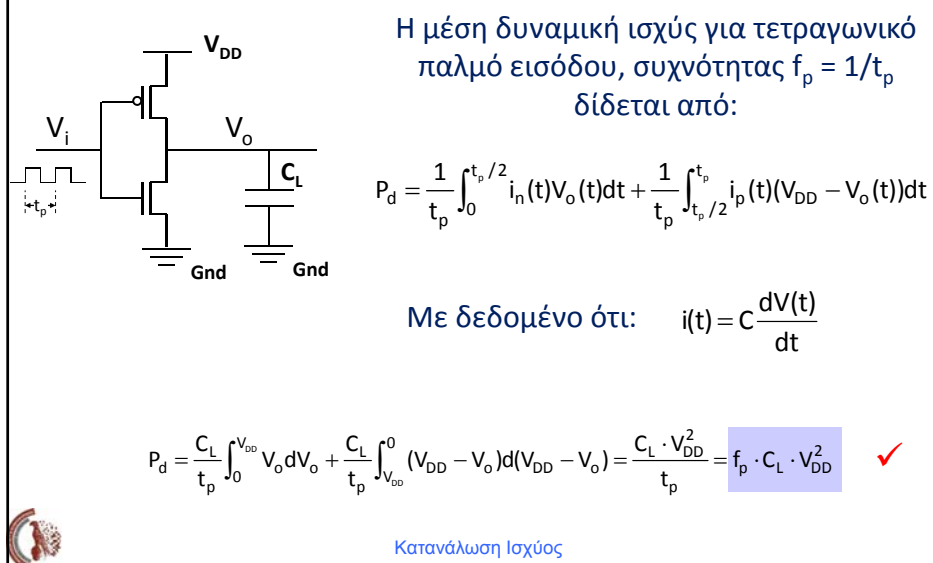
$V_{DD}$

$V_i$

$V_o$

$C_L$

$t_p$

Gnd

Gnd

Η μέση δυναμική ισχύς για τετραγωνικό παλμό εισόδου, συχνότητας $f_p = 1/t_p$ δίδεται από:

$P_d = \frac{1}{t_p}\int_0^{t_p/2} i_n(t)V_o(t)dt + \frac{1}{t_p}\int_{t_p/2}^{t_p} i_p(t)(V_{DD} - V_o(t))dt$

Με δεδομένο ότι: $i(t) = C\frac{dV(t)}{dt}$

$P_d = \frac{C_L}{t_p}\int_0^{V_{DD}} V_o dV_o + \frac{C_L}{t_p}\int_{V_{DD}}^{0} (V_{DD} - V_o)d(V_{DD} - V_o) = \frac{C_L \cdot V_{DD}^2}{t_p} = f_p \cdot C_L \cdot V_{DD}^2$ ✓

Κατανάλωση Ισχύος